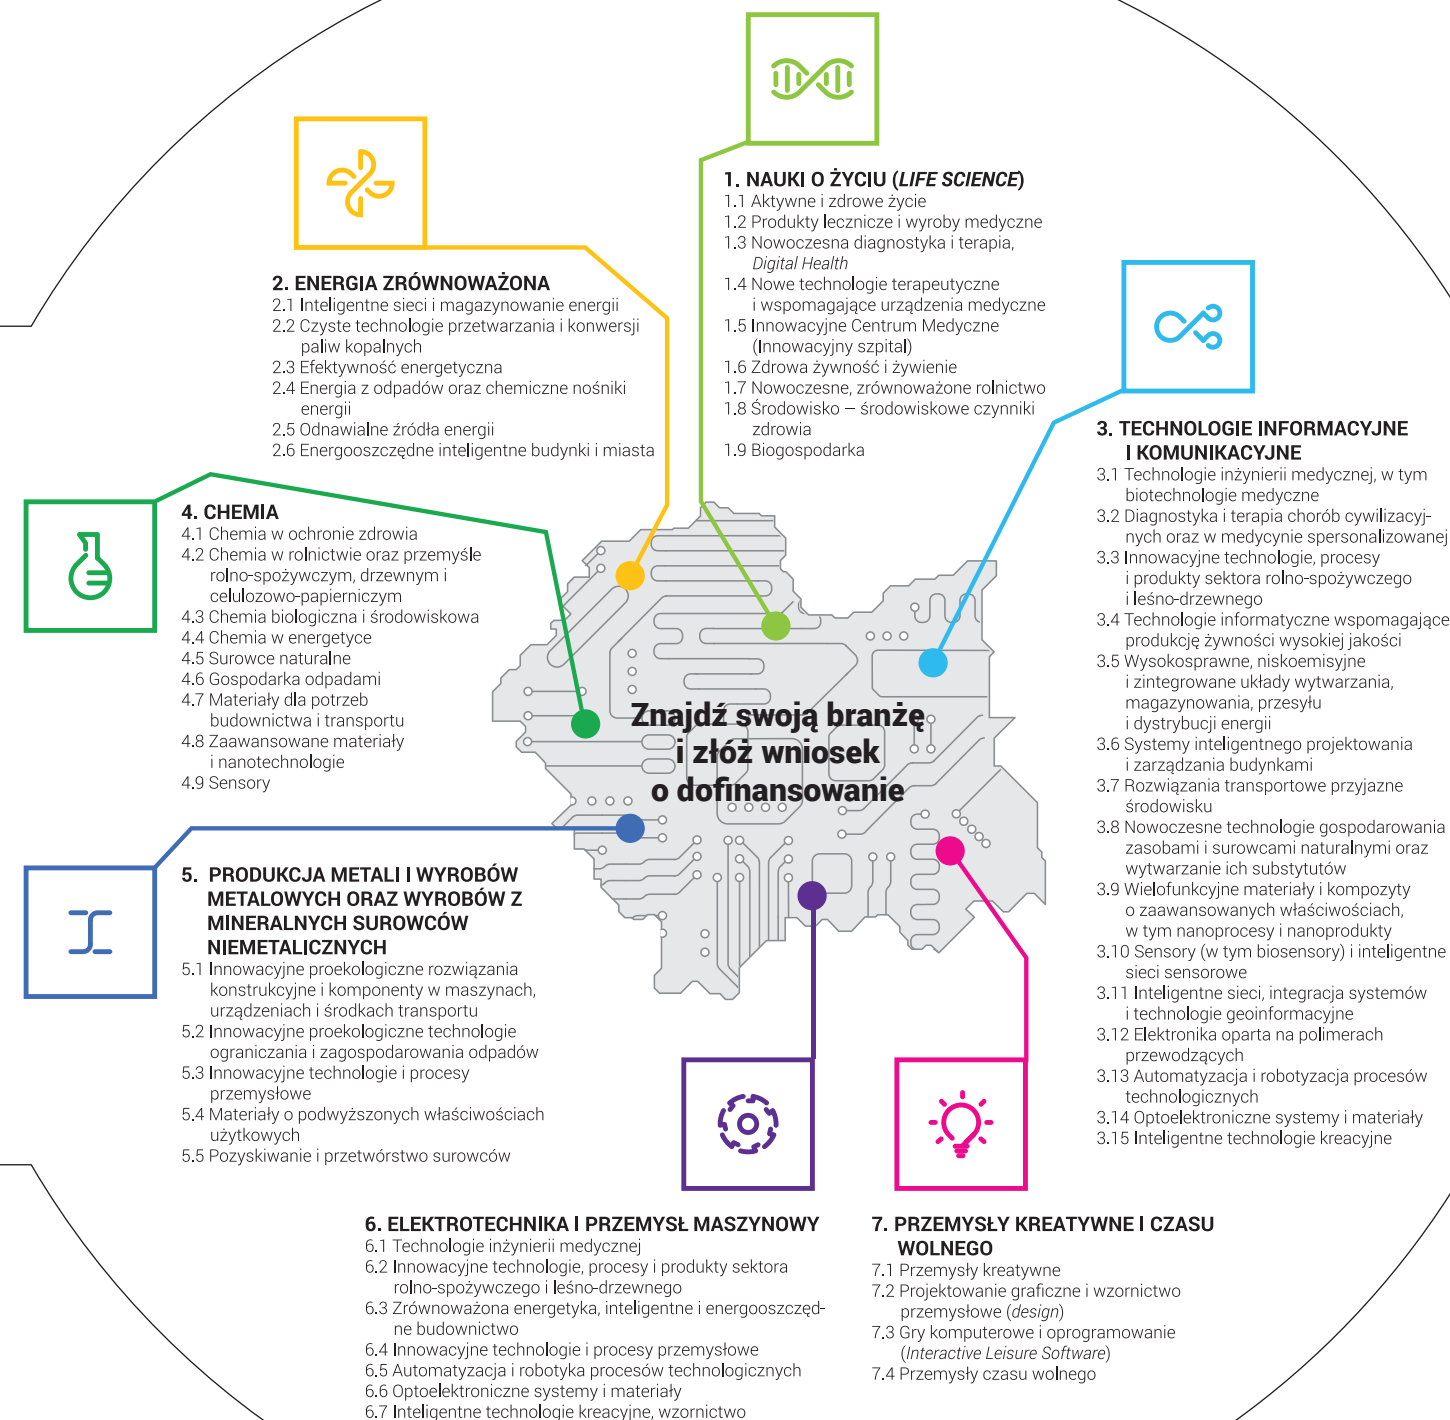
1. NAUKI O ŻYCIU (*LIFE SCIENCE*)
1.1 Aktywne i zdrowe życie
1.2 Produkty lecznicze i wyroby medyczne
1.3 Nowoczesna diagnostyka i terapia, *Digital Health*
1.4 Nowe technologie terapeutyczne i wspomagające urządzenia medyczne
1.5 Innowacyjne Centrum Medyczne (Innowacyjny szpital)
1.6 Zdrowa żywność i żywienie
1.7 Nowoczesne, zrównoważone rolnictwo
1.8 Środowisko – środowiskowe czynniki zdrowia
1.9 Biogospodarka

2. ENERGIA ZRÓWNOWAŻONA
2.1 Inteligentne sieci i magazynowanie energii
2.2 Czyste technologie przetwarzania i konwersji paliw kopalnych
2.3 Efektywność energetyczna
2.4 Energia z odpadów oraz chemiczne nośniki energii
2.5 Odnawialne źródła energii
2.6 Energooszczędne inteligentne budynki i miasta

3. TECHNOLOGIE INFORMACYJNE I KOMUNIKACYJNE
3.1 Technologie inżynierii medycznej, w tym biotechnologie medyczne
3.2 Diagnostyka i terapia chorób cywilizacyjnych oraz w medycynie spersonalizowanej
3.3 Innowacyjne technologie, procesy i produkty sektora rolno-spożywczego i leśno-drzewnego
3.4 Technologie informatyczne wspomagające produkcję żywności wysokiej jakości
3.5 Wysokosprawne, niskoemisyjne i zintegrowane układy wytwarzania, magazynowania, przesyłu i dystrybucji energii
3.6 Systemy inteligentnego projektowania i zarządzania budynkami
3.7 Rozwiązania transportowe przyjazne środowisku
3.8 Nowoczesne technologie gospodarowania zasobami i surowcami naturalnymi oraz wytwarzanie ich substytutów
3.9 Wielofunkcyjne materiały i kompozyty o zaawansowanych właściwościach, w tym nanoprocesy i nanoprodukty
3.10 Sensory (w tym biosensory) i inteligentne sieci sensorowe
3.11 Inteligentne sieci, integracja systemów i technologie geoinformacyjne
3.12 Elektronika oparta na polimerach przewodzących
3.13 Automatyzacja i robotyzacja procesów technologicznych
3.14 Optoelektroniczne systemy i materiały
3.15 Inteligentne technologie kreacyjne

4. CHEMIA
4.1 Chemia w ochronie zdrowia
4.2 Chemia w rolnictwie oraz przemyśle rolno-spożywczym, drzewnym i celulozowo-papierniczym
4.3 Chemia biologiczna i środowiskowa
4.4 Chemia w energetyce
4.5 Surowce naturalne
4.6 Gospodarka odpadami
4.7 Materiały dla potrzeb budownictwa i transportu
4.8 Zaawansowane materiały i nanotechnologie
4.9 Sensory

Znajdź swoją branżę i złóż wniosek o dofinansowanie

5. PRODUKCJA METALI I WYROBÓW METALOWYCH ORAZ WYROBÓW Z MINERALNYCH SUROWCÓW NIEMETALICZNYCH
5.1 Innowacyjne proekologiczne rozwiązania konstrukcyjne i komponenty w maszynach, urządzeniach i środkach transportu
5.2 Innowacyjne proekologiczne technologie ograniczania i zagospodarowania odpadów
5.3 Innowacyjne technologie i procesy przemysłowe
5.4 Materiały o podwyższonych właściwościach użytkowych
5.5 Pozyskiwanie i przetwórstwo surowców

6. ELEKTROTECHNIKA I PRZEMYSŁ MASZYNOWY
6.1 Technologie inżynierii medycznej
6.2 Innowacyjne technologie, procesy i produkty sektora rolno-spożywczego i leśno-drzewnego
6.3 Zrównoważona energetyka, inteligentne i energooszczędne budownictwo
6.4 Innowacyjne technologie i procesy przemysłowe
6.5 Automatyzacja i robotyka procesów technologicznych
6.6 Optoelektroniczne systemy i materiały
6.7 Inteligentne technologie kreacyjne, wzornictwo

7. PRZEMYSŁY KREATYWNE I CZASU WOLNEGO
7.1 Przemysły kreatywne
7.2 Projektowanie graficzne i wzornictwo przemysłowe (*design*)
7.3 Gry komputerowe i oprogramowanie (*Interactive Leisure Software*)
7.4 Przemysły czasu wolnego